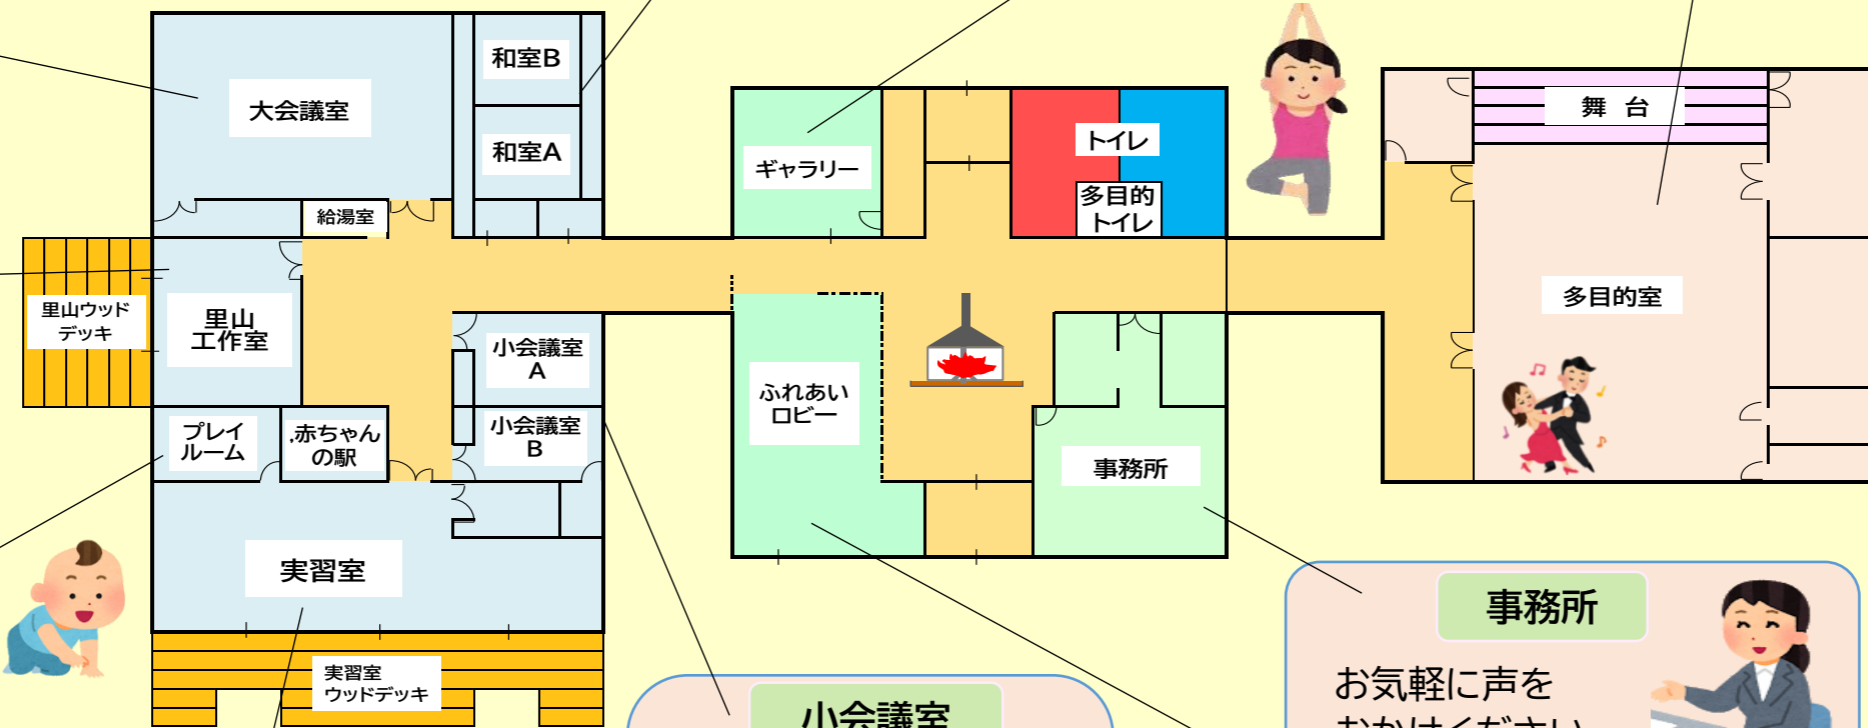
和室B

大会議室

和室A

給湯室

里山ウッドデッキ

里山工作室

プレイルーム

,赤ちゃんの駅

小会議室A

小会議室B

実習室

実習室ウッドデッキ

ギャラリー

トイレ

多目的トイレ

ふれあいロビー

事務所

舞　台

多目的室

事務所

お気軽に声を

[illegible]

小会議室